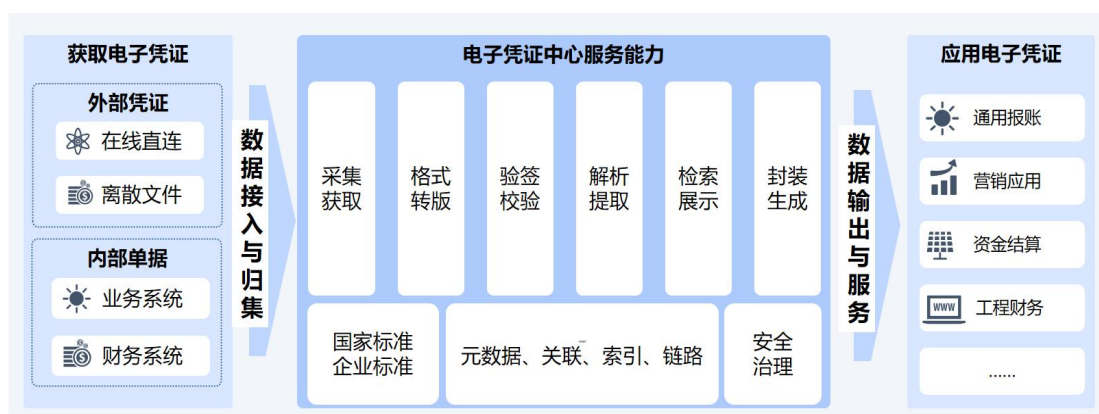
获取电子凭证

外部凭证

在线直连

离散文件

内部单据

业务系统

财务系统

数据接入与归集

电子凭证中心服务能力

采集获取

格式转版

验签校验

解析提取

检索展示

封装生成

国家标准
企业标准

元数据、关联、索引、链路

安全治理

数据输出与服务

应用电子凭证

通用报账

营销应用

资金结算

WWW

工程财务

......